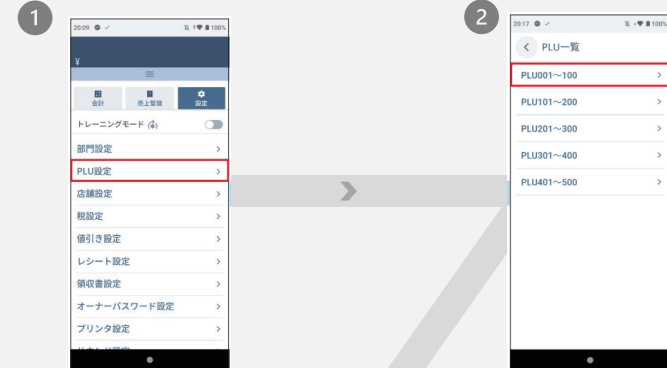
1

20:09

100%

¥

会計

売上管理

設定

トレーニングモード

部門設定

PLU設定

店舗設定

税設定

値引き設定

レシート設定

領収書設定

オーナーパスワード設定

プリンタ設定

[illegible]

2

20:17

100%

PLU一覧

PLU001～100

PLU101～200

PLU201～300

PLU301～400

PLU401～500